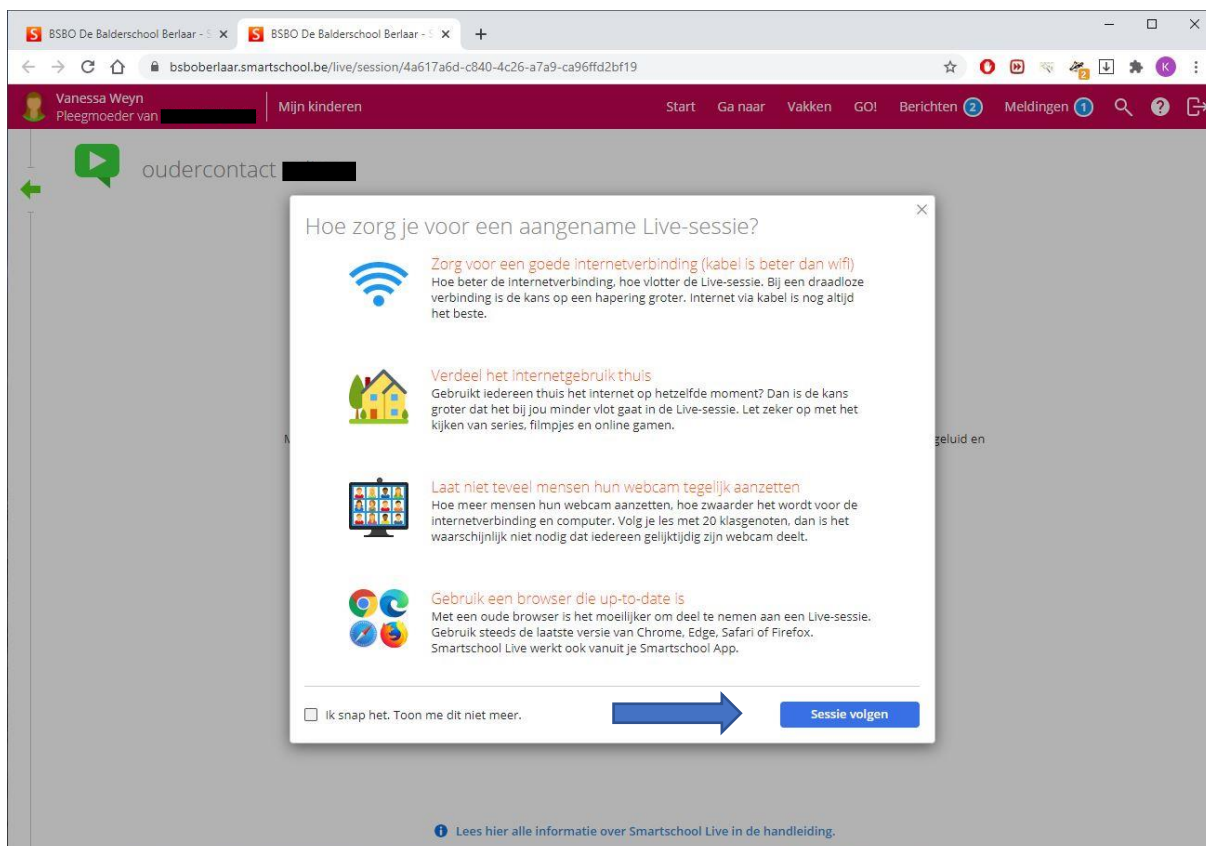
BSBO De Balderschool Berlaar - S ×
BSBO De Balderschool Berlaar - S ×
+

bsboberlaar.smartschool.be/live/session/4a617a6d-c840-4c26-a7a9-ca96ffd2bf19

Vanessa Weyn
Pleegmoeder van

Mijn kinderen

Start Ga naar Vakken GO! Berichten 2 Meldingen 1

oudercontact

Hoe zorg je voor een aangename Live-sessie?

Zorg voor een goede internetverbinding (kabel is beter dan wifi)
Hoe beter de internetverbinding, hoe vlotter de Live-sessie. Bij een draadloze verbinding is de kans op een hapering groter. Internet via kabel is nog altijd het beste.

Verdeel het internetgebruik thuis
Gebruikt iedereen thuis het internet op hetzelfde moment? Dan is de kans groter dat het bij jou minder vlot gaat in de Live-sessie. Let zeker op met het kijken van series, filmpjes en online gamen.

Laat niet teveel mensen hun webcam tegelijk aanzetten
Hoe meer mensen hun webcam aanzetten, hoe zwaarder het wordt voor de internetverbinding en computer. Volg je les met 20 klasgenoten, dan is het waarschijnlijk niet nodig dat iedereen gelijktijdig zijn webcam deelt.

Gebruik een browser die up-to-date is
Met een oude browser is het moeilijker om deel te nemen aan een Live-sessie. Gebruik steeds de laatste versie van Chrome, Edge, Safari of Firefox. Smartschool Live werkt ook vanuit je Smartschool App.

Ik snap het. Toon me dit niet meer.

Sessie volgen

M

geluid en

Lees hier alle informatie over Smartschool Live in de handleiding.